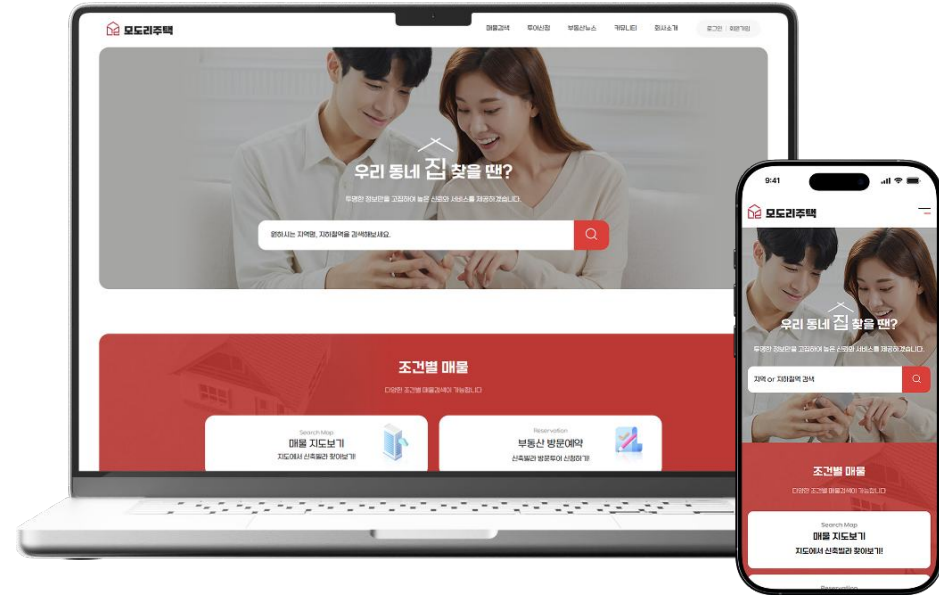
모도리주택

매물검색 투어신청 부동산뉴스 커뮤니티 회사소개 로그인 | 회원가입

우리 동네 집 찾을 땐?

투명한 정보만을 고집하여 높은 신뢰와 서비스를 제공하겠습니다.

원하시는 지역명, 지하철역을 검색해보세요.

조건별 매물

다양한 조건별 매물검색이 가능합니다

Search Map
매물 지도보기
지도에서 신축빌라 찾아보기!

Reservation
부동산 방문예약
신축빌라 방문투어 신청하기!

9:41

모도리주택

우리 동네 집 찾을 땐?

투명한 정보만을 고집하여 높은 신뢰와 서비스를 제공하겠습니다.

지역 or 지하철역 검색

조건별 매물

다양한 조건별 매물검색이 가능합니다

Search Map
매물 지도보기
지도에서 신축빌라 찾아보기!

Reservation